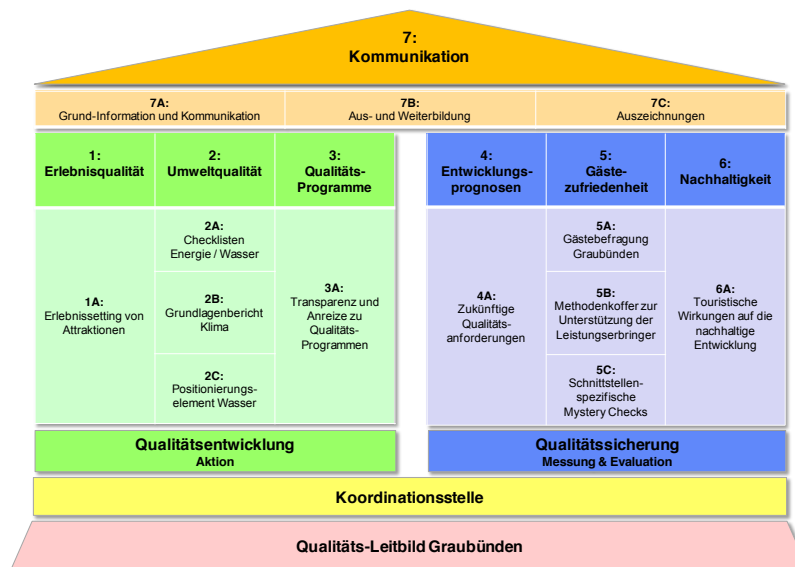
7:
Kommunikation

7A:
Grund-Information und Kommunikation

7B:
Aus- und Weiterbildung

7C:
Auszeichnungen

1:
Erlebnisqualität

2:
Umweltqualität

3:
Qualitäts-Programme

4:
Entwicklungs-prognosen

5:
Gäste-zufriedenheit

6:
Nachhaltigkeit

1A:
Erlebnissetting von Attraktionen

2A:
Checklisten Energie / Wasser

2B:
Grundlagenbericht Klima

2C:
Positionierungs-element Wasser

3A:
Transparenz und Anreize zu Qualitäts-Programmen

4A:
Zukünftige Qualitäts-anforderungen

5A:
Gästebefragung Graubünden

5B:
Methodenkoffer zur Unterstützung der Leistungserbringer

5C:
Schnittstellen-spezifische Mystery Checks

6A:
Touristische Wirkungen auf die nachhaltige Entwicklung

Qualitätsentwicklung
Aktion

Qualitätssicherung
Messung & Evaluation

Koordinationsstelle

Qualitäts-Leitbild Graubünden